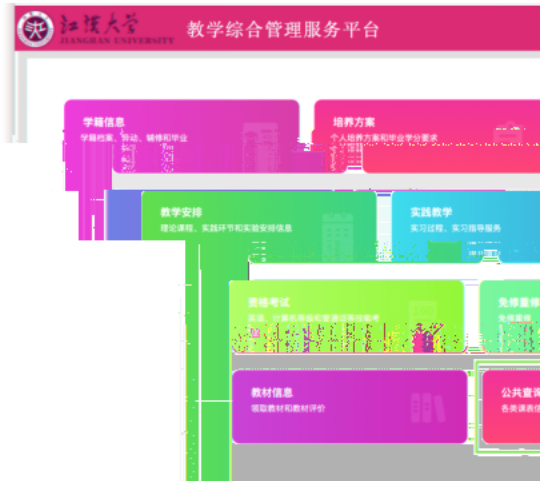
江汉大学
JIANGHAN UNIVERSITY
教学综合管理服务平台

学籍信息
学籍档案、异动、辅修和毕业

培养方案
个人培养方案和毕业学分要求

教学安排
理论课程、实践环节和实验安排信息

实践教学
实习过程、实习指导服务

资格考试
英语、计算机等级和普通话等级报考

免修重修
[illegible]

教材信息
领取教材和教材评价

公共查询
各类课表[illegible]